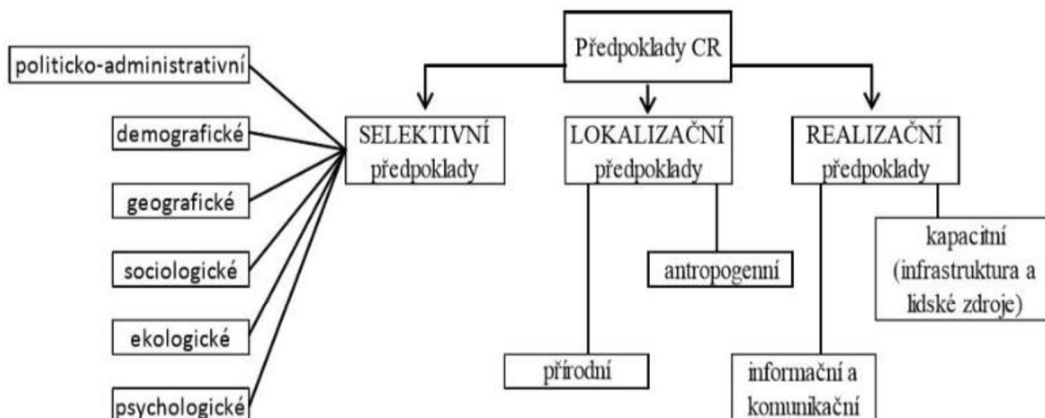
Předpoklady CR

politicko-administrativní

demografické

geografické

sociologické

ekologické

psychologické

SELEKTIVNÍ předpoklady

LOKALIZAČNÍ předpoklady

antropogenní

přírodní

REALIZAČNÍ předpoklady

kapacitní (infrastruktura a lidské zdroje)

informační a komunikační